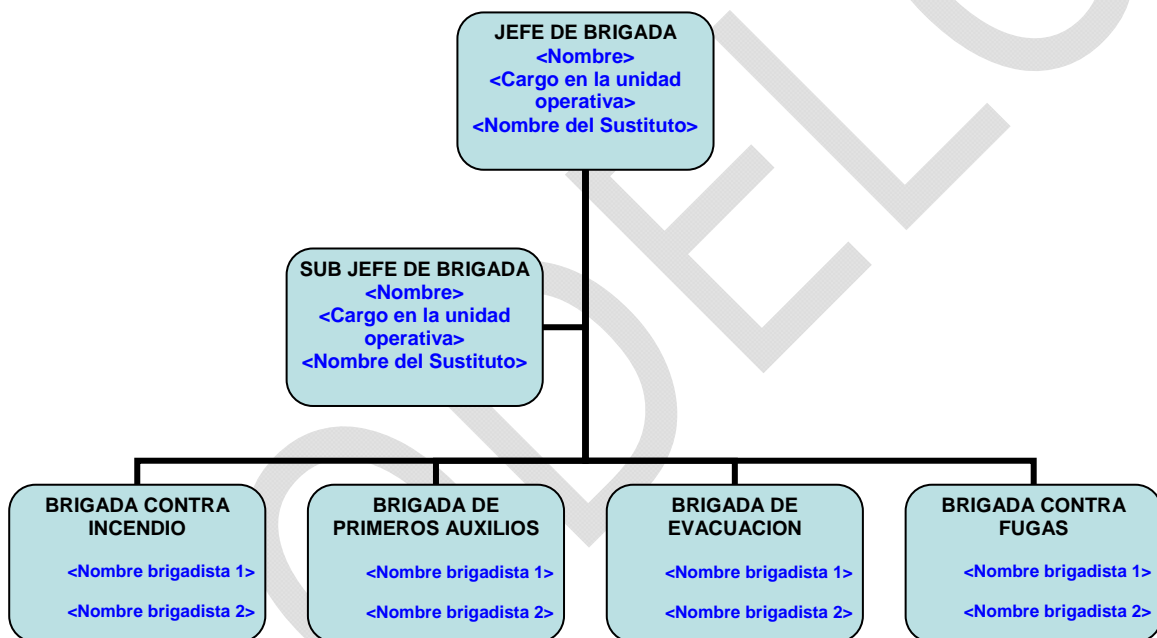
JEFE DE BRIGADA
<Nombre>
<Cargo en la unidad operativa>
<Nombre del Sustituto>

SUB JEFE DE BRIGADA
<Nombre>
<Cargo en la unidad operativa>
<Nombre del Sustituto>

BRIGADA CONTRA INCENDIO
<Nombre brigadista 1>
<Nombre brigadista 2>

BRIGADA DE PRIMEROS AUXILIOS
<Nombre brigadista 1>
<Nombre brigadista 2>

BRIGADA DE EVACUACION
<Nombre brigadista 1>
<Nombre brigadista 2>

BRIGADA CONTRA FUGAS
<Nombre brigadista 1>
<Nombre brigadista 2>

MODELO